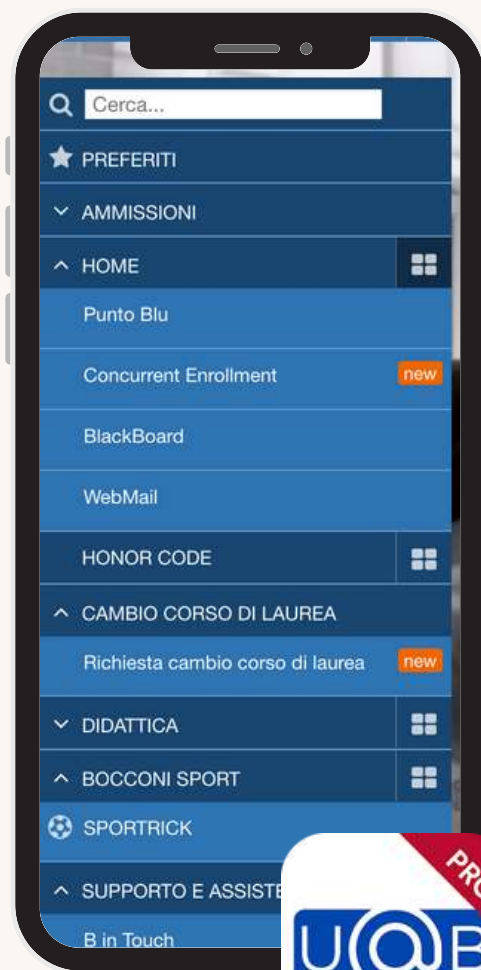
Cerca...

PREFERITI

AMMISSIONI

HOME

Punto Blu

Concurrent Enrollment new

BlackBoard

WebMail

HONOR CODE

CAMBIO CORSO DI LAUREA

Richiesta cambio corso di laurea new

DIDATTICA

BOCCONI SPORT

SPORTRICK

SUPPORTO E ASSISTE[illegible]

B in Touch

PR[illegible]

U@B